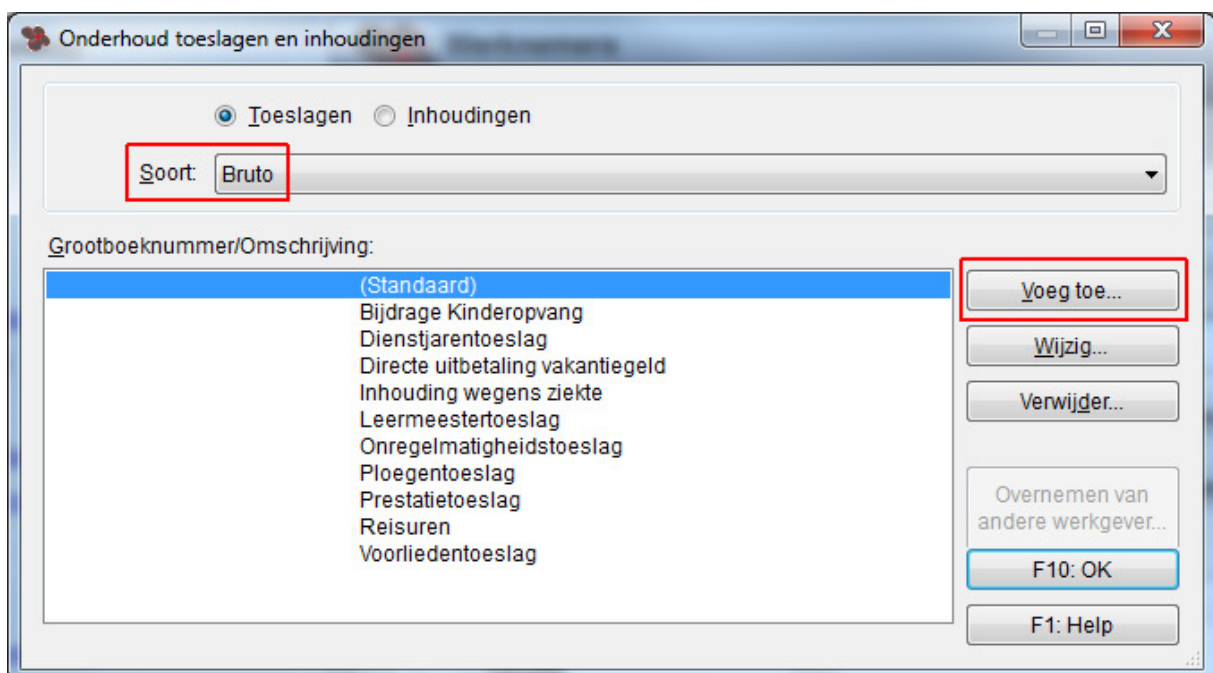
Onderhoud toeslagen en inhoudingen

Toeslagen Inhoudingen

Soort: Bruto

Grootboeknummer/Omschrijving:

(Standaard)
Bijdrage Kinderopvang
Dienstjarentoeslag
Directe uitbetaling vakantiegeld
Inhouding wegens ziekte
Leermeestertoeslag
Onregelmatigheidstoeslag
Ploegentoeslag
Prestatietoeslag
Reisuren
Voorliedentoeslag

Voeg toe...
Wijzig...
Verwijder...
Overnemen van andere werkgever...
F10: OK
F1: Help